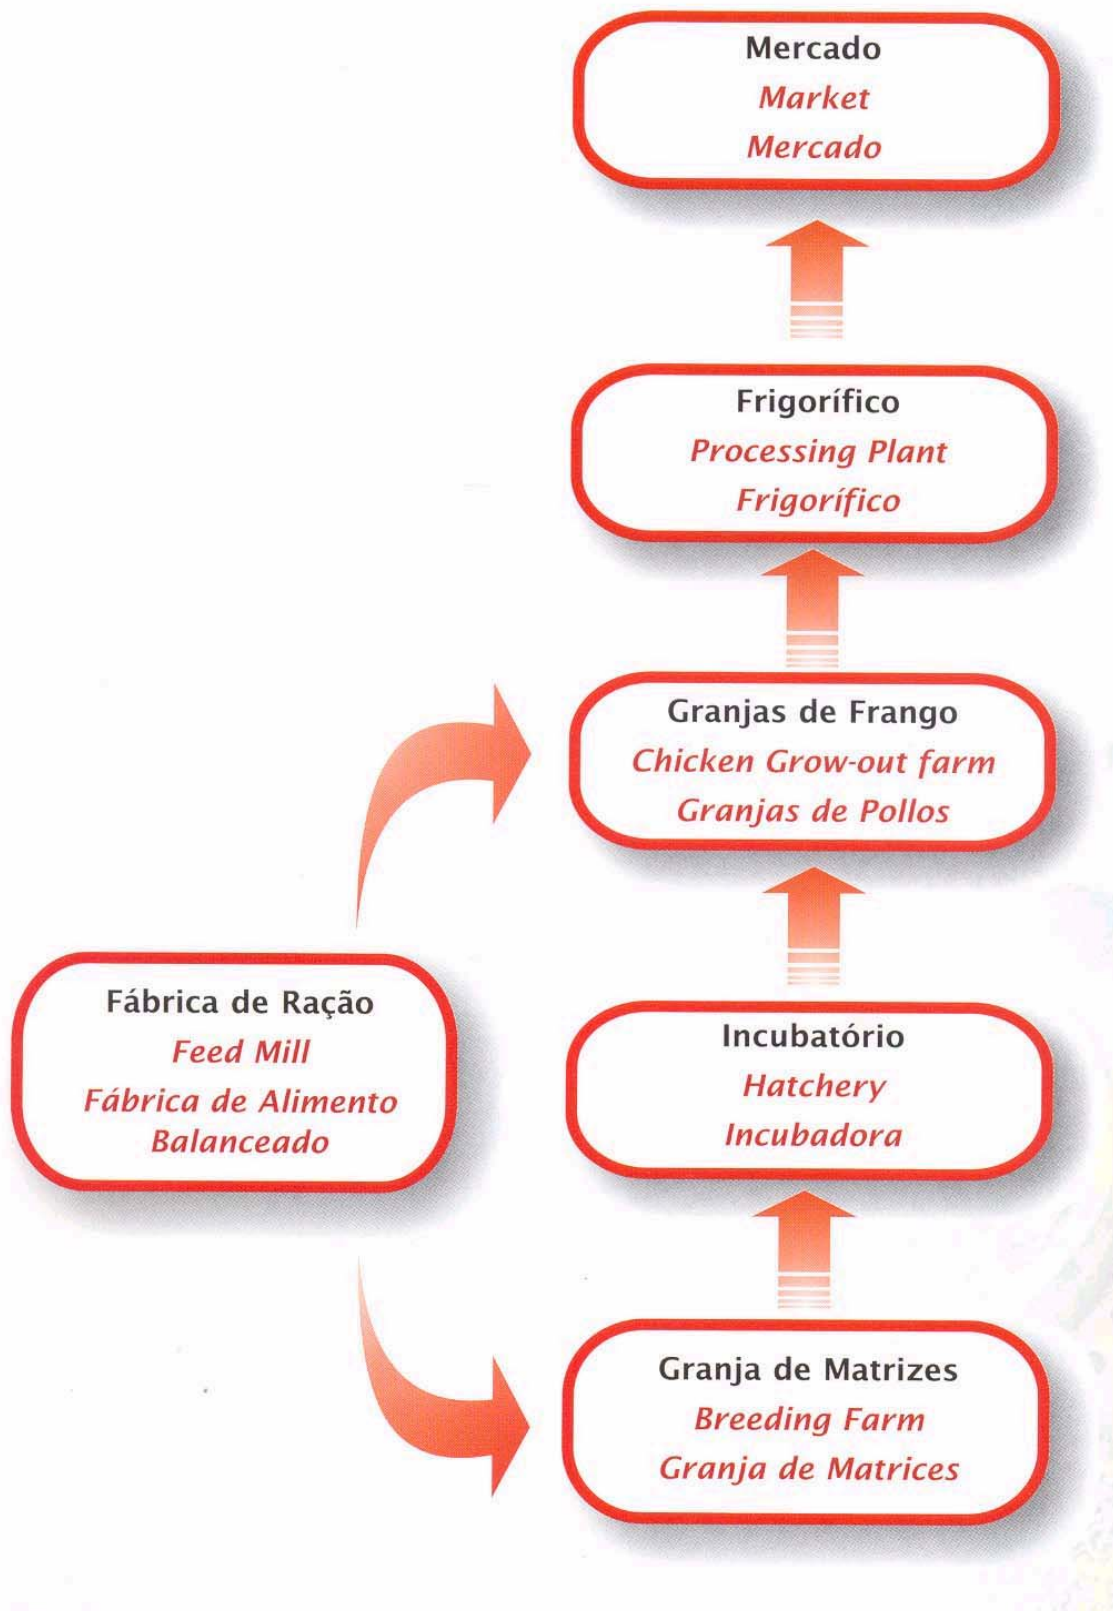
Mercado
Market
Mercado

Frigorífico
Processing Plant
Frigorífico

Granjas de Frango
Chicken Grow-out farm
Granjas de Pollos

Fábrica de Ração
Feed Mill
Fábrica de Alimento Balanceado

Incubatório
Hatchery
Incubadora

Granja de Matrizes
Breeding Farm
Granja de Matrices